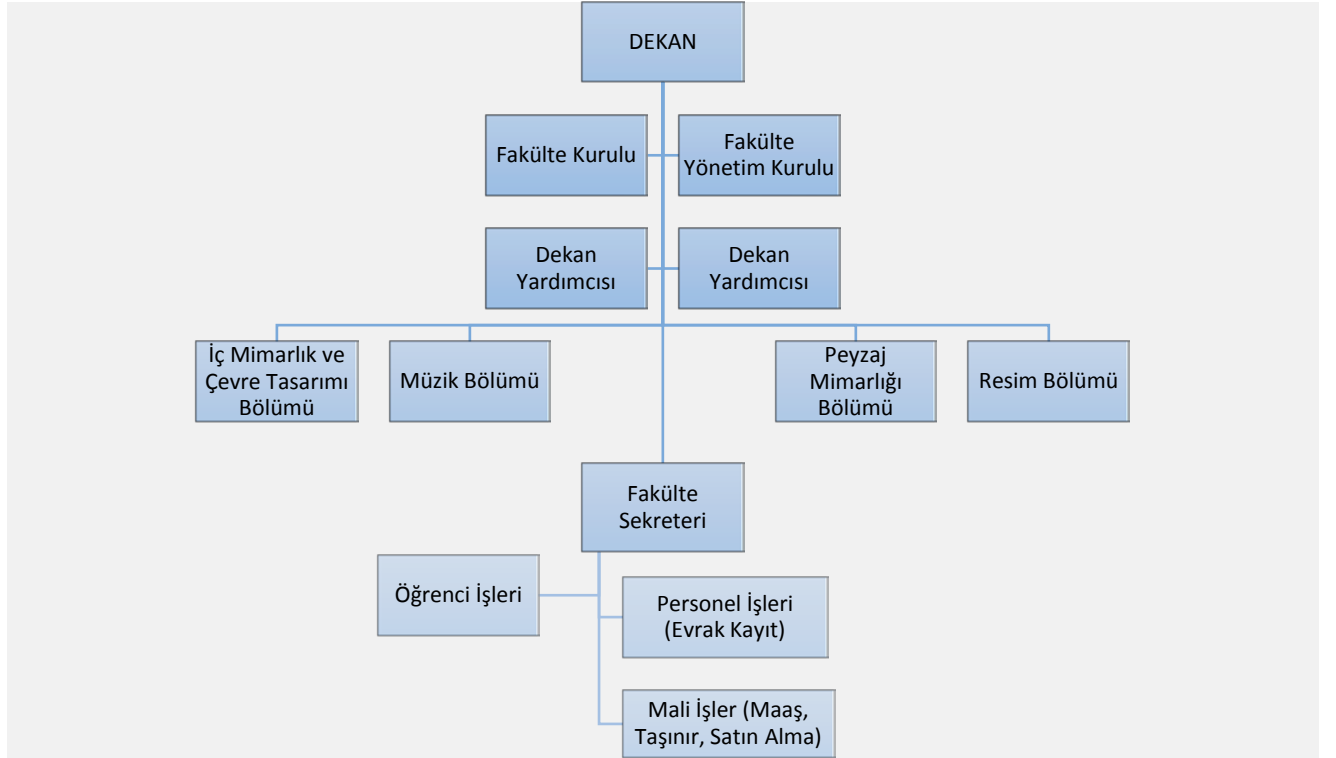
DEKAN

Fakülte Kurulu

Fakülte Yönetim Kurulu

Dekan Yardımcısı

Dekan Yardımcısı

İç Mimarlık ve Çevre Tasarımı Bölümü

Müzik Bölümü

Peyzaj Mimarlığı Bölümü

Resim Bölümü

Fakülte Sekreteri

Öğrenci İşleri

Personel İşleri (Evrak Kayıt)

Mali İşler (Maaş, Taşınır, Satın Alma)